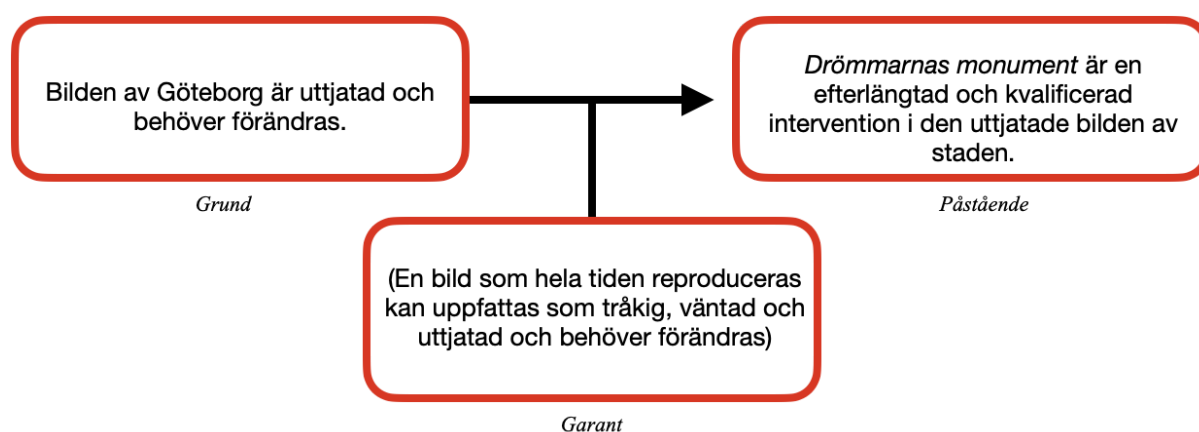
Bilden av Göteborg är uttjatad och behöver förändras.

Grund

*Drömmarnas monument* är en efterlängtad och kvalificerad intervention i den uttjatade bilden av staden.

Påstående

(En bild som hela tiden reproduceras kan uppfattas som tråkig, väntad och uttjatad och behöver förändras)

Garant